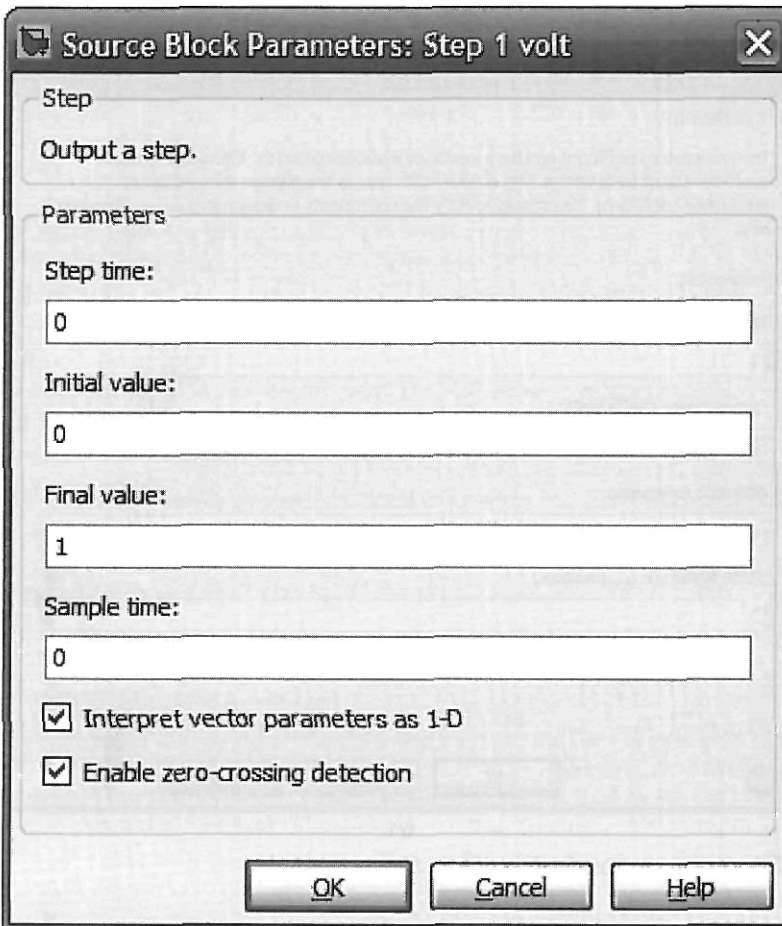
Source Block Parameters: Step 1 volt

Step

Output a step.

Parameters

Step time:

0

Initial value:

0

Final value:

1

Sample time:

0

Interpret vector parameters as 1-D

Enable zero-crossing detection

OK

Cancel

Help